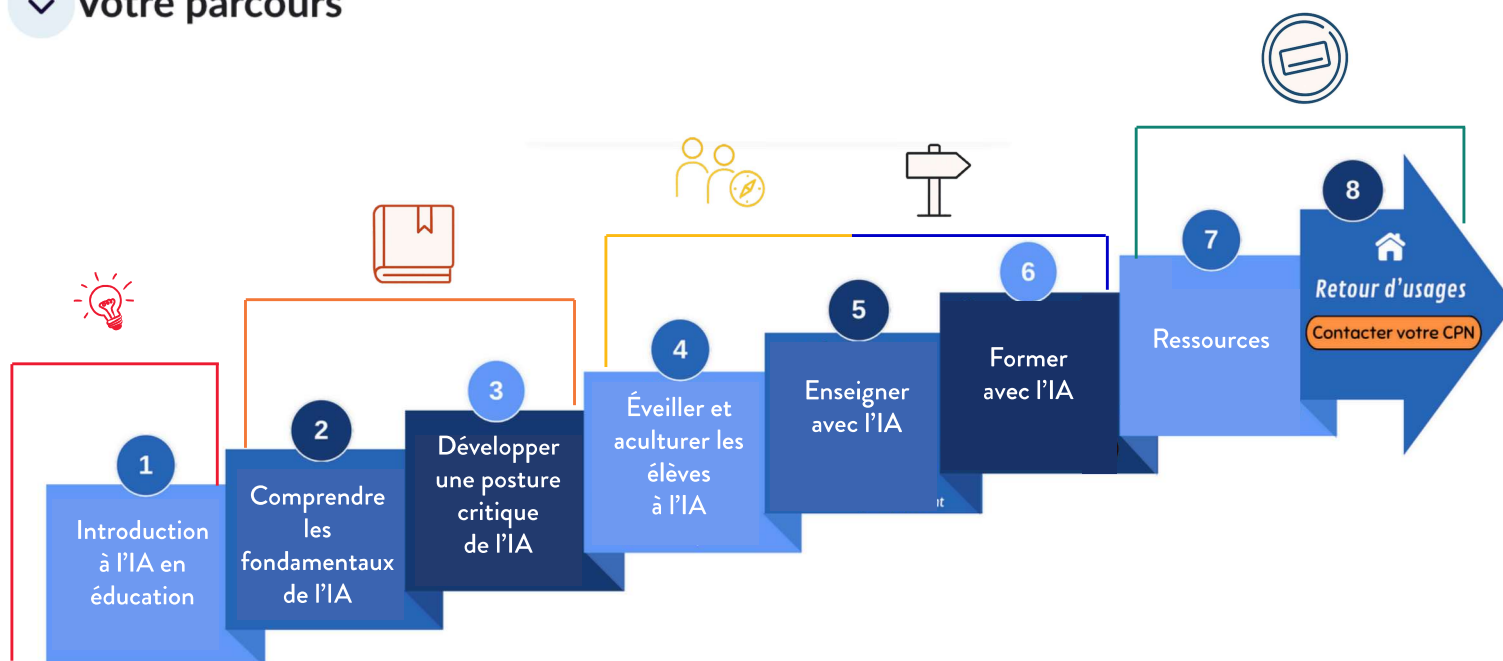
votre parcours

1
Introduction à l'IA en éducation

2
Comprendre les fondamentaux de l'IA

3
Développer une posture critique de l'IA

4
Éveiller et aculturer les élèves à l'IA

5
Enseigner avec l'IA

6
Former avec l'IA

7
Ressources

8
Retour d'usages
Contacter votre CPN